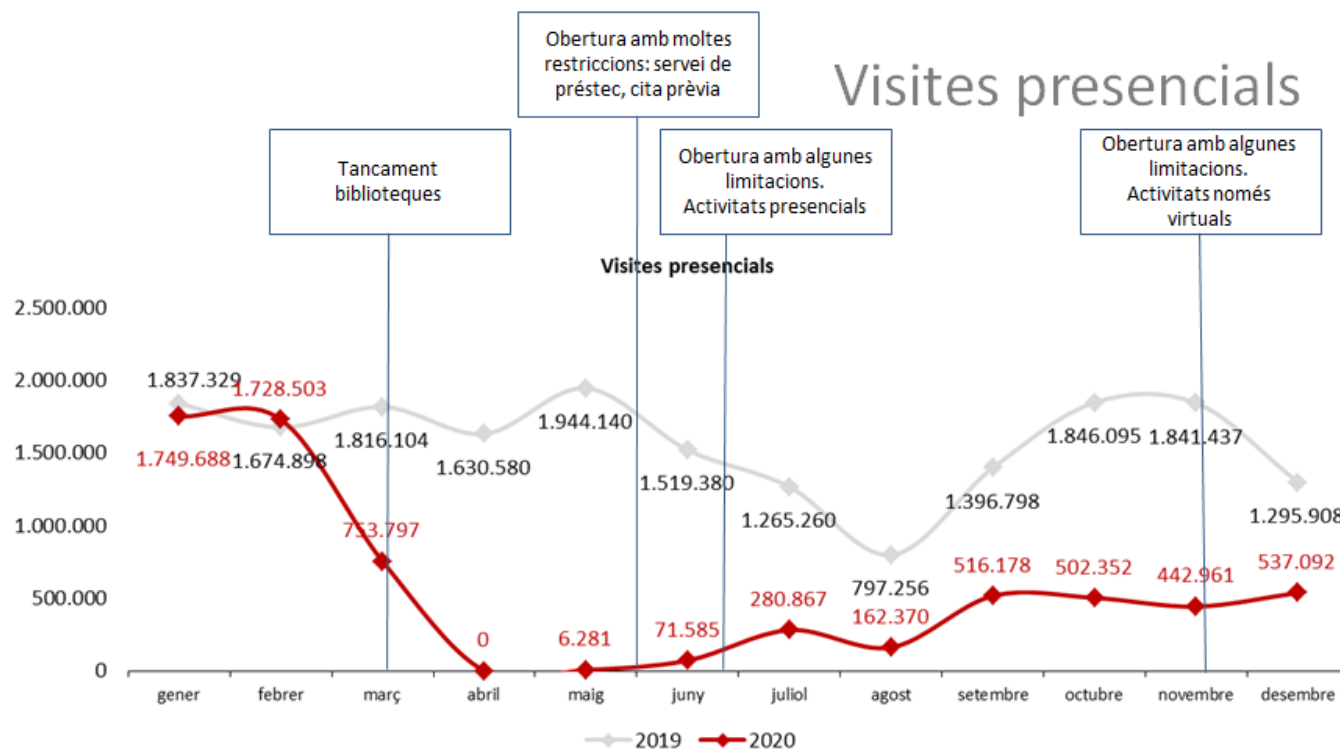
Obertura amb moltes restriccions: servei de préstec, cita prèvia

Visites presencials

Tancament biblioteques

Obertura amb algunes limitacions. Activitats presencials

Obertura amb algunes limitacions. Activitats només virtuals

Visites presencials

2.500.000
2.000.000
1.500.000
1.000.000
500.000
0

1.837.329
1.728.503
1.749.688
1.674.898
1.816.104
753.797
1.630.580
0
1.944.140
6.281
1.519.380
71.585
1.265.260
280.867
797.256
162.370
1.396.798
516.178
1.846.095
502.352
1.841.437
442.961
1.295.908
537.092

gener febrer març abril maig juny juliol agost setembre octubre novembre desembre

2019 2020